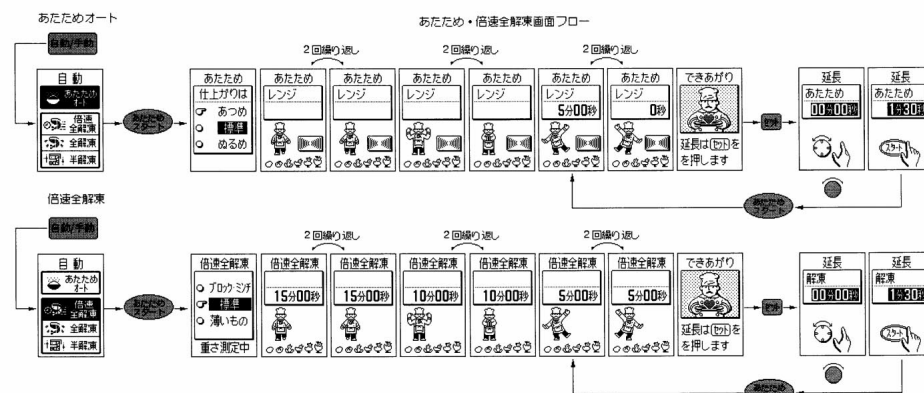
あたためオート

あたため・倍速全解凍画面フロー

自動/手動

目動
あたため オート
倍速 全解凍
全解凍
半解凍

あたため スタート

あたため
仕上がりは
あつめ
標準
ぬるめ

2回繰り返し

あたため
レンジ

あたため
レンジ

2回繰り返し

あたため
レンジ

あたため
レンジ

2回繰り返し

あたため
レンジ
5分00秒

あたため
レンジ
0秒

できあがり
延長は セット を
を押します

セット

延長
あたため
00分00秒

延長
あたため
1分30秒

スタート

あたため スタート

倍速全解凍

自動/手動

目動
あたため オート
倍速 全解凍
全解凍
半解凍

あたため スタート

倍速全解凍
ブロック・ミンチ
標準
薄いもの
重さ測定中

2回繰り返し

倍速全解凍
15分00秒

倍速全解凍
15分00秒

2回繰り返し

倍速全解凍
10分00秒

倍速全解凍
10分00秒

2回繰り返し

倍速全解凍
5分00秒

倍速全解凍
5分00秒

できあがり
延長は セット を
を押します

セット

延長
解凍
00分00秒

延長
解凍
1分30秒

スタート

あたため